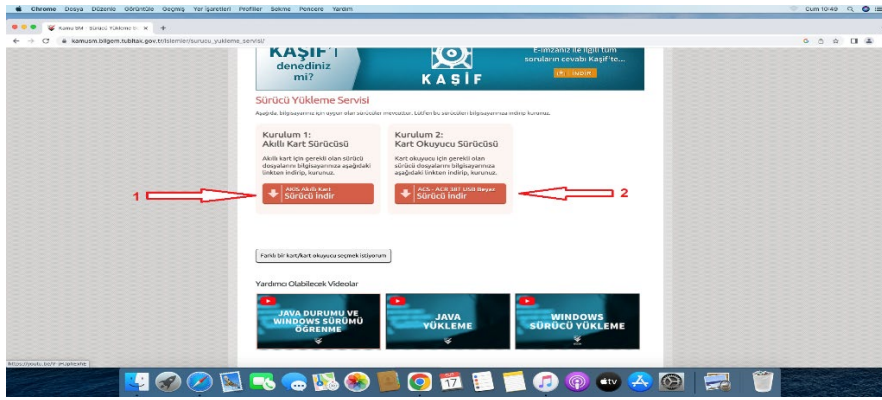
Chrome Dosya Düzenle Görüntüle Geçmiş Yer İşaretleri Profiller Sekme Pencere Yardım

Cum 10:49

Kamu SM - Sürücü Yükleme S ×

kamusm.bilgem.tubitak.gov.tr/islemler/surucu_yukleme_servisi/

KAŞİF'i denediniz mi?

KAŞİF

E-imzanız ile ilgili tüm soruların cevabı Kaşif'te...

İNDİR

Sürücü Yükleme Servisi

Aşağıda, bilgisayarınız için uygun olan sürücüler mevcuttur. Lütfen bu sürücüleri bilgisayarınıza indirip kurunuz.

Kurulum 1:
Akıllı Kart Sürücüsü

Akıllı kart için gerekli olan sürücü dosyalarını bilgisayarınıza aşağıdaki linkten indirip, kurunuz.

AKİS Akıllı Kart
Sürücü İndir

Kurulum 2:
Kart Okuyucu Sürücüsü

Kart okuyucu için gerekli olan sürücü dosyalarını bilgisayarınıza aşağıdaki linkten indirip, kurunuz.

ACS - ACR 38T USB Beyaz
Sürücü İndir

1

2

Farklı bir kart/kart okuyucu seçmek istiyorum

Yardımcı Olabilecek Videolar

JAVA DURUMU VE WINDOWS SÜRÜMÜ ÖĞRENME

JAVA YÜKLEME

WINDOWS SÜRÜCÜ YÜKLEME

https://youtu.be/P-jmqNeeNe